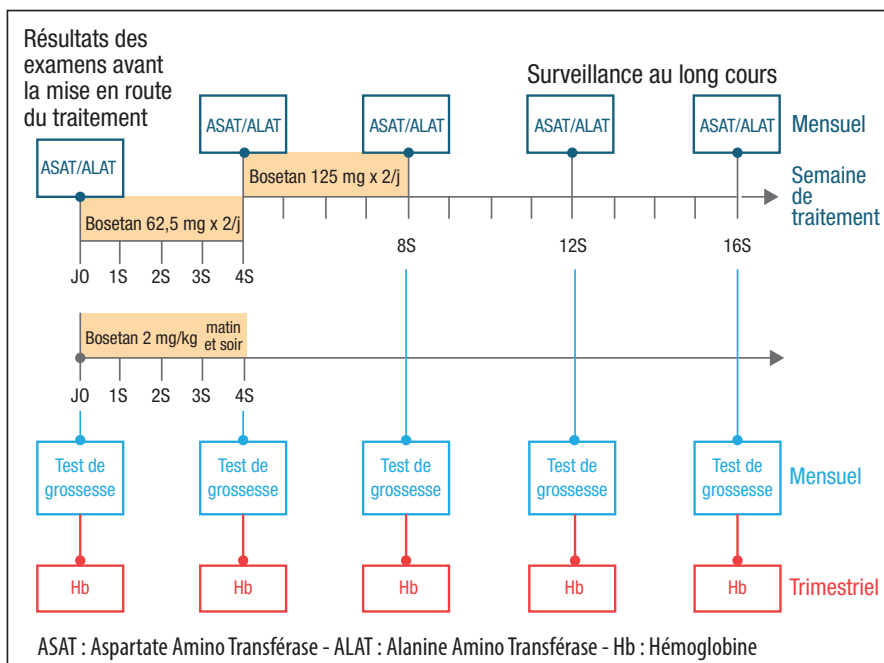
Résultats des examens avant la mise en route du traitement

Surveillance au long cours

ASAT/ALAT

ASAT/ALAT

ASAT/ALAT

ASAT/ALAT

ASAT/ALAT

Mensuel

Bosetan 125 mg x 2/j

Semaine de traitement

Bosetan 62,5 mg x 2/j

J0 1S 2S 3S 4S 8S 12S 16S

Bosetan 2 mg/kg matin et soir

J0 1S 2S 3S 4S

Test de grossesse

Test de grossesse

Test de grossesse

Test de grossesse

Test de grossesse

Mensuel

Hb

Hb

Hb

Hb

Hb

Trimestriel

ASAT : Aspartate Amino Transférase - ALAT : Alanine Amino Transférase - Hb : Hémoglobine